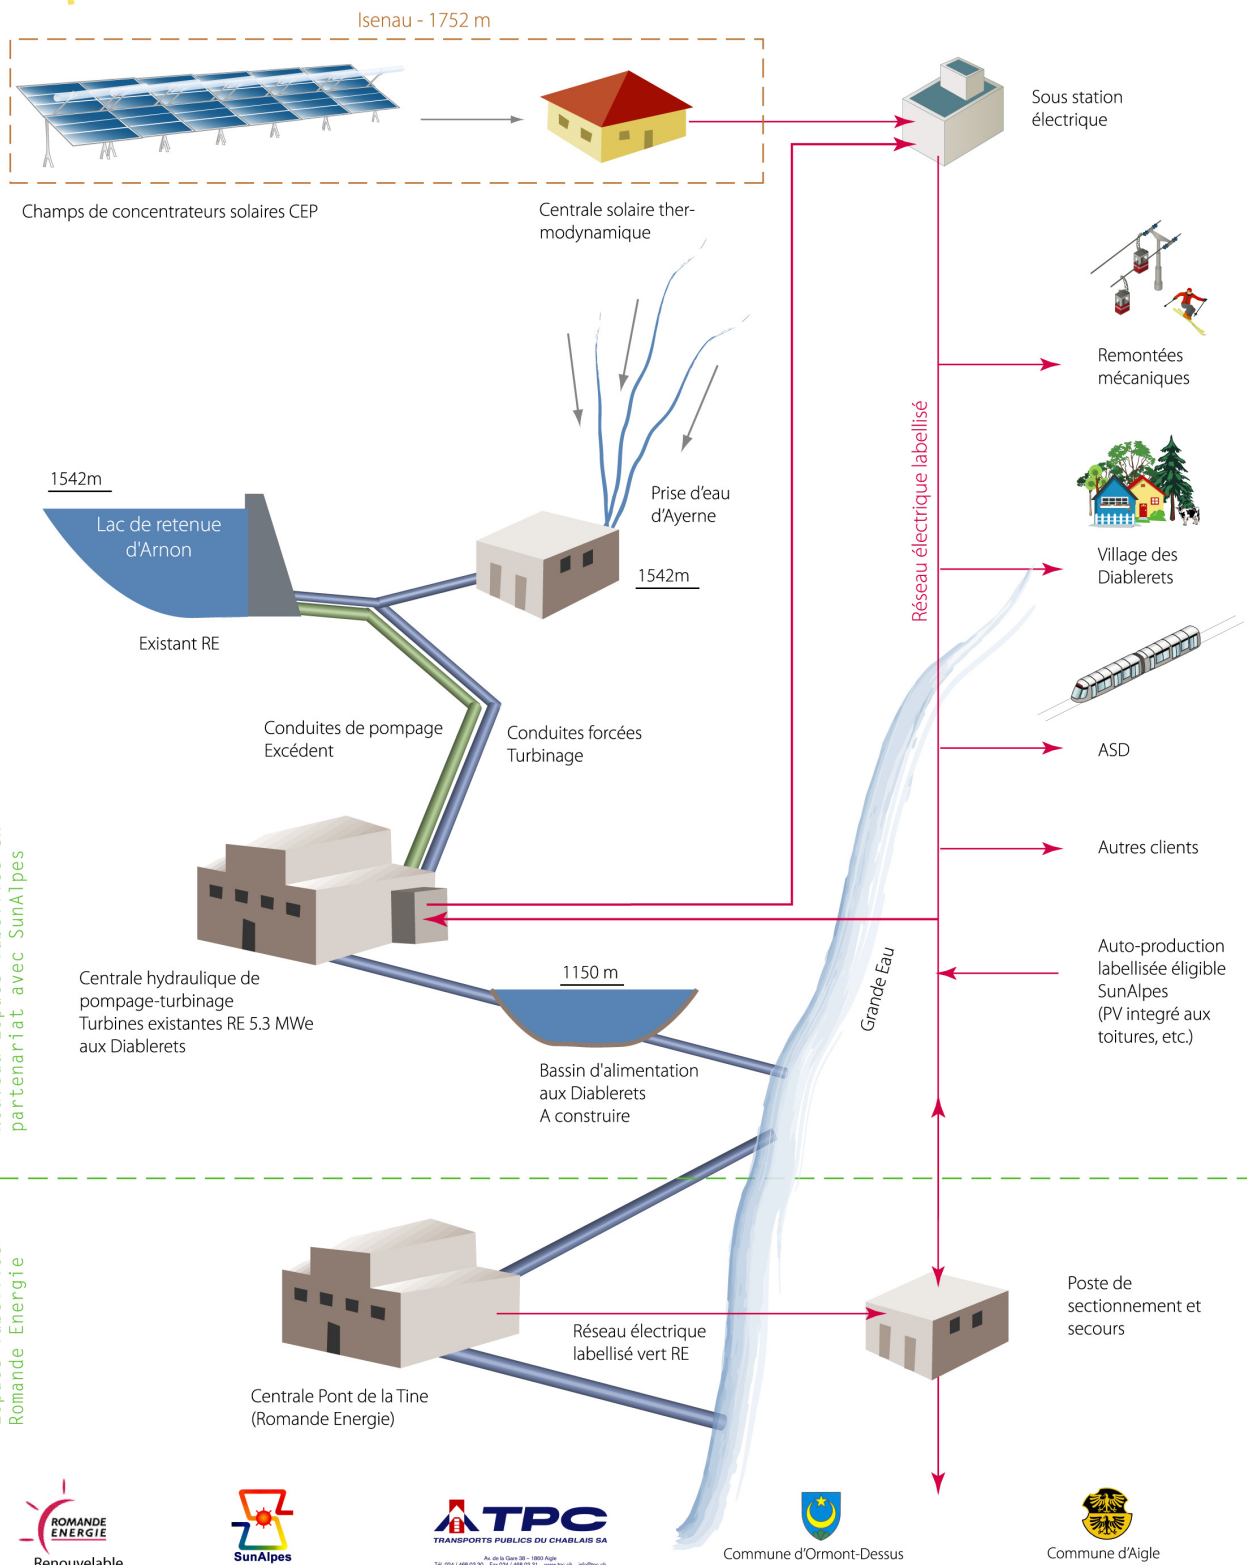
Isenau - 1752 m

Champs de concentrateurs solaires CEP

Centrale solaire thermodynamique

Sous station électrique

Réseau électrique labellisé

Remontées mécaniques

Village des Diablerets

ASD

Autres clients

Auto-production labellisée éligible SunAlpes (PV integré aux toitures, etc.)

Prise d'eau d'Ayerne

1542m

1542m

Lac de retenue d'Arnon

Existant RE

Conduites de pompage Excédent

Conduites forcées Turbinage

Centrale hydraulique de pompage-turbinage Turbines existantes RE 5.3 MWe aux Diablerets

1150 m

Bassin d'alimentation aux Diablerets A construire

Grande Eau

partenariat avec SunAlpes

Romande Energie

Centrale Pont de la Tine (Romande Energie)

Réseau électrique labellisé vert RE

Poste de sectionnement et secours

ROMANDE ENERGIE Renouvelable

SunAlpes

TPC TRANSPORTS PUBLICS DU CHABLAIS SA

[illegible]

Commune d'Ormont-Dessus

Commune d'Aigle